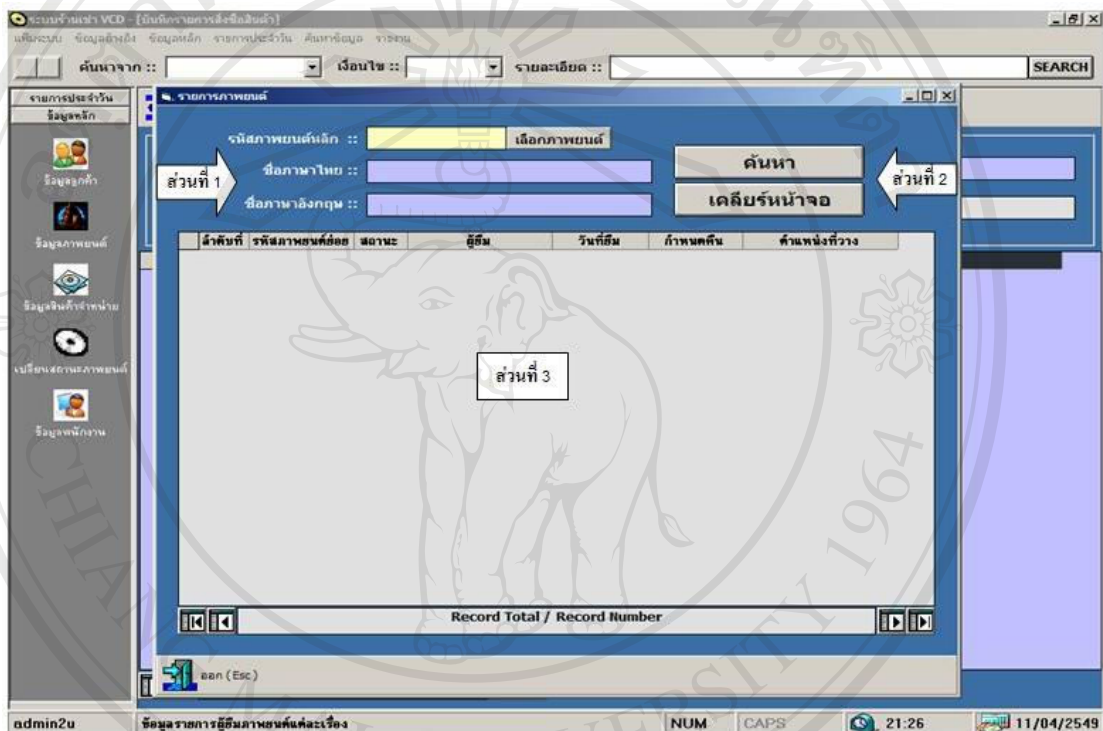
ระบบร้านเช่า VCD - [บันทึกรายการสั่งซื้อสินค้า]
แฟ้มระบบ ข้อมูลอ้างอิง ข้อมูลหลัก รายการประจำวัน ค้นหาข้อมูล รายงาน

ค้นหาจาก :: เงื่อนไข :: รายละเอียด :: SEARCH

รายการประจำวัน
ข้อมูลหลัก
ข้อมูลลูกค้า
ข้อมูลภาพยนต์
ข้อมูลสินค้าจำหน่าย
เปลี่ยนสถานะภาพยนต์
ข้อมูลพนักงาน

รายการภาพยนต์

รหัสภาพยนต์หลัก :: เลือกภาพยนต์
ชื่อภาษาไทย ::
ชื่อภาษาอังกฤษ ::
ส่วนที่ 1
ค้นหา
เคลียร์หน้าจอ
ส่วนที่ 2

| ลำดับที่ | รหัสภาพยนต์ย่อย | สถานะ | ผู้ยืม | วันที่ยืม | กำหนดคืน | ตำแหน่งที่วาง |
|---|---|---|---|---|---|---|

ส่วนที่ 3

Record Total / Record Number

ออก (Esc)

admin2u ข้อมูลรายการผู้ยืมภาพยนต์แต่ละเรื่อง NUM CAPS 21:26 11/04/2549